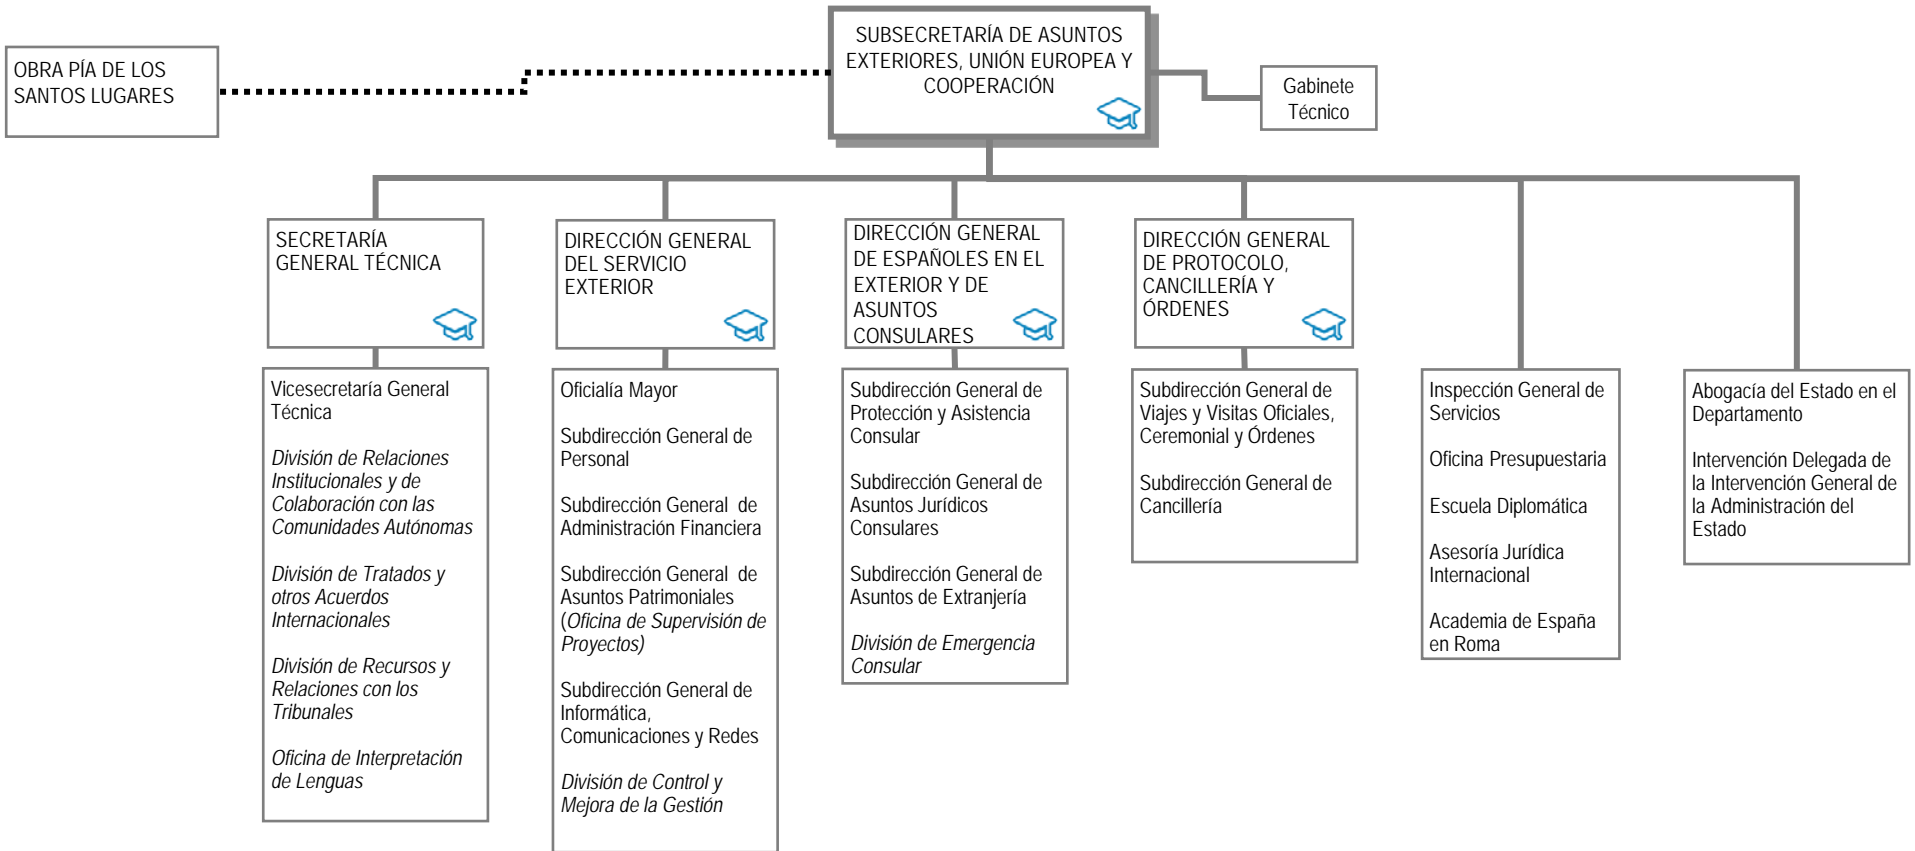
OBRA PÍA DE LOS SANTOS LUGARES

SUBSECRETARÍA DE ASUNTOS EXTERIORES, UNIÓN EUROPEA Y COOPERACIÓN

Gabinete Técnico

SECRETARÍA GENERAL TÉCNICA

Vicesecretaría General Técnica

*División de Relaciones Institucionales y de Colaboración con las Comunidades Autónomas*

*División de Tratados y otros Acuerdos Internacionales*

*División de Recursos y Relaciones con los Tribunales*

*Oficina de Interpretación de Lenguas*

DIRECCIÓN GENERAL DEL SERVICIO EXTERIOR

Oficialía Mayor

Subdirección General de Personal

Subdirección General de Administración Financiera

Subdirección General de Asuntos Patrimoniales (*Oficina de Supervisión de Proyectos)*

Subdirección General de Informática, Comunicaciones y Redes

*División de Control y Mejora de la Gestión*

DIRECCIÓN GENERAL DE ESPAÑOLES EN EL EXTERIOR Y DE ASUNTOS CONSULARES

Subdirección General de Protección y Asistencia Consular

Subdirección General de Asuntos Jurídicos Consulares

Subdirección General de Asuntos de Extranjería

*División de Emergencia Consular*

DIRECCIÓN GENERAL DE PROTOCOLO, CANCILLERÍA Y ÓRDENES

Subdirección General de Viajes y Visitas Oficiales, Ceremonial y Órdenes

Subdirección General de Cancillería

Inspección General de Servicios

Oficina Presupuestaria

Escuela Diplomática

Asesoría Jurídica Internacional

Academia de España en Roma

Abogacía del Estado en el Departamento

Intervención Delegada de la Intervención General de la Administración del Estado